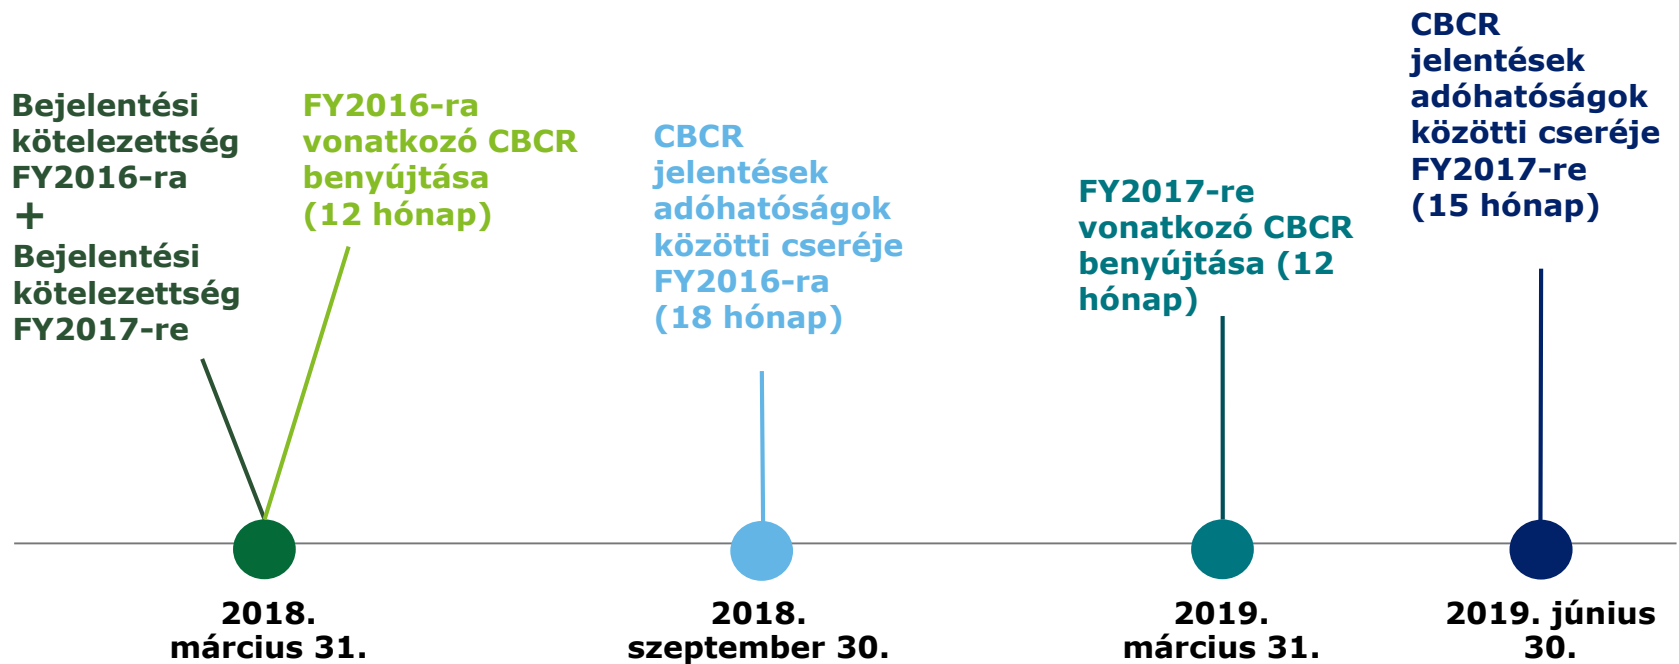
Bejelentési kötelezettség FY2016-ra
+
Bejelentési kötelezettség FY2017-re

FY2016-ra vonatkozó CBCR benyújtása (12 hónap)

CBCR jelentések adóhatóságok közötti cseréje FY2016-ra (18 hónap)

FY2017-re vonatkozó CBCR benyújtása (12 hónap)

CBCR jelentések adóhatóságok közötti cseréje FY2017-re (15 hónap)

2018. március 31.

2018. szeptember 30.

2019. március 31.

2019. június 30.